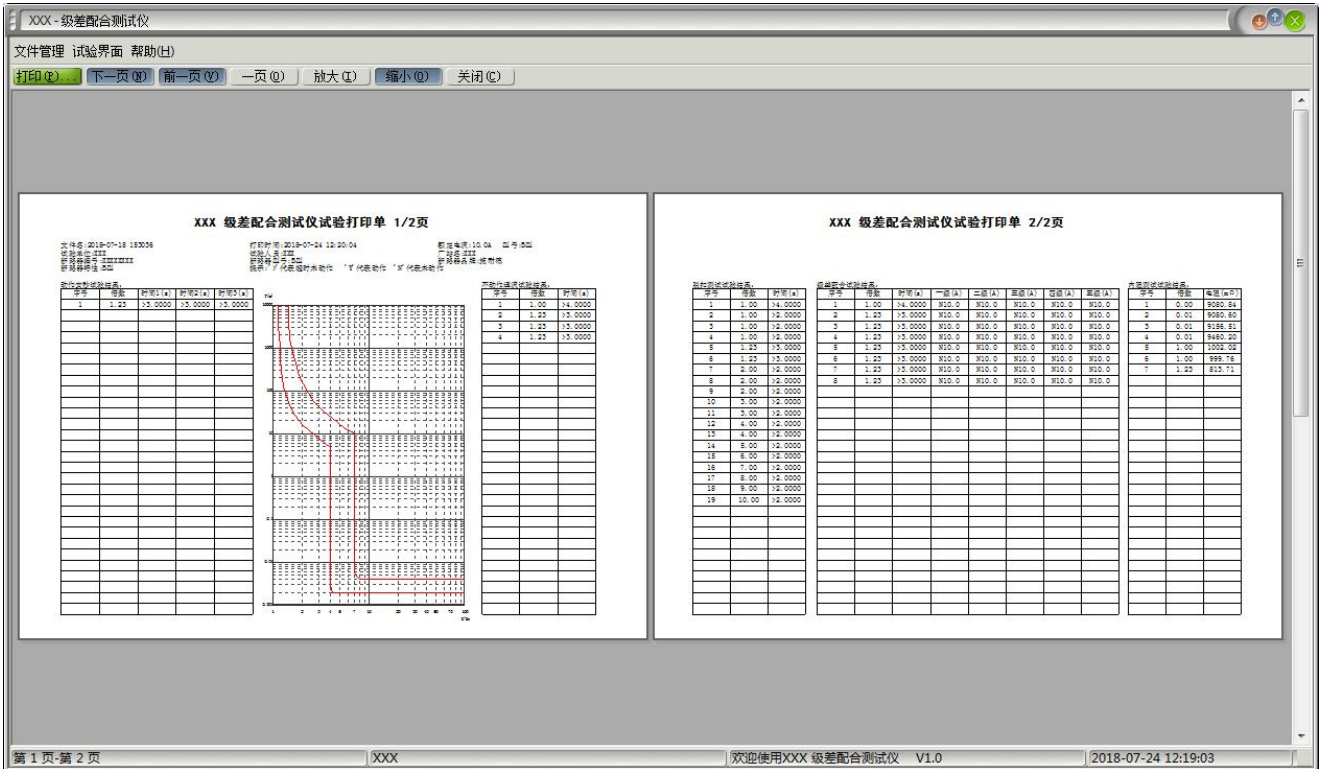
XXX - 级差配合测试仪

文件管理 试验界面 帮助(H)

打印(P)... 下一页(N) 前一页(V) 一页(O) 放大(I) 缩小(O) 关闭(C)

XXX 级差配合测试仪试验打印单 1/2页

文件名:2018-07-18 153036
试验单位:XXX
断路器型号:XXXXXXX
断路器特性:B型

打印时间:2018-07-24 12:20:04
试验人员:XXX
断路器型号:B型
提示:"√"代表限时未动作 "Y"代表动作 "N"代表未动作

额定电流:10.0A 极号:B型
厂站名:XXX
断路器名称:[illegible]

动作性能试验结果:

| 序号 | 倍数 | 时间1(s) | 时间2(s) | 时间3(s) |
|---|---|---|---|---|
| 1 | 1.25 | >3.0000 | >3.0000 | >3.0000 |

不动作特性试验结果:

| 序号 | 倍数 | 时间(s) |
|---|---|---|
| 1 | 1.00 | >4.0000 |
| 2 | 1.25 | >3.0000 |
| 3 | 1.25 | >3.0000 |
| 4 | 1.25 | >3.0000 |

1 2 3 4 5 6 7 10 20 30 40 50 60 70 100

XXX 级差配合测试仪试验打印单 2/2页

脱扣测试试验结果:

| 序号 | 倍数 | 时间(s) |
|---|---|---|
| 1 | 1.00 | >4.0000 |
| 2 | 1.00 | >2.0000 |
| 3 | 1.00 | >2.0000 |
| 4 | 1.00 | >2.0000 |
| 5 | 1.25 | >3.0000 |
| 6 | 1.25 | >3.0000 |
| 7 | 2.00 | >2.0000 |
| 8 | 2.00 | >2.0000 |
| 9 | 2.00 | >2.0000 |
| 10 | 3.00 | >2.0000 |
| 11 | 3.00 | >2.0000 |
| 12 | 4.00 | >2.0000 |
| 13 | 4.00 | >2.0000 |
| 14 | 5.00 | >2.0000 |
| 15 | 6.00 | >2.0000 |
| 16 | 7.00 | >2.0000 |
| 17 | 8.00 | >2.0000 |
| 18 | 9.00 | >2.0000 |
| 19 | 10.00 | >2.0000 |

级差配合试验结果:

| 序号 | 倍数 | 时间(s) | 一级(A) | 二级(A) | 三级(A) | 四级(A) | 五级(A) |
|---|---|---|---|---|---|---|---|
| 1 | 1.00 | >4.0000 | N10.0 | N10.0 | N10.0 | N10.0 | N10.0 |
| 2 | 1.25 | >3.0000 | N10.0 | N10.0 | N10.0 | N10.0 | N10.0 |
| 3 | 1.25 | >3.0000 | N10.0 | N10.0 | N10.0 | N10.0 | N10.0 |
| 4 | 1.25 | >3.0000 | N10.0 | N10.0 | N10.0 | N10.0 | N10.0 |
| 5 | 1.25 | >3.0000 | N10.0 | N10.0 | N10.0 | N10.0 | N10.0 |
| 6 | 1.25 | >3.0000 | N10.0 | N10.0 | N10.0 | N10.0 | N10.0 |
| 7 | 1.25 | >3.0000 | N10.0 | N10.0 | N10.0 | N10.0 | N10.0 |
| 8 | 1.25 | >3.0000 | N10.0 | N10.0 | N10.0 | N10.0 | N10.0 |

内阻测试试验结果:

| 序号 | 倍数 | 电阻(mΩ) |
|---|---|---|
| 1 | 0.00 | 9080.84 |
| 2 | 0.01 | 9080.60 |
| 3 | 0.01 | 9155.51 |
| 4 | 0.01 | 9460.20 |
| 5 | 1.00 | 1002.02 |
| 6 | 1.00 | 999.76 |
| 7 | 1.25 | 815.71 |

第 1 页-第 2 页 | XXX | 欢迎使用XXX 级差配合测试仪 V1.0 | 2018-07-24 12:19:03